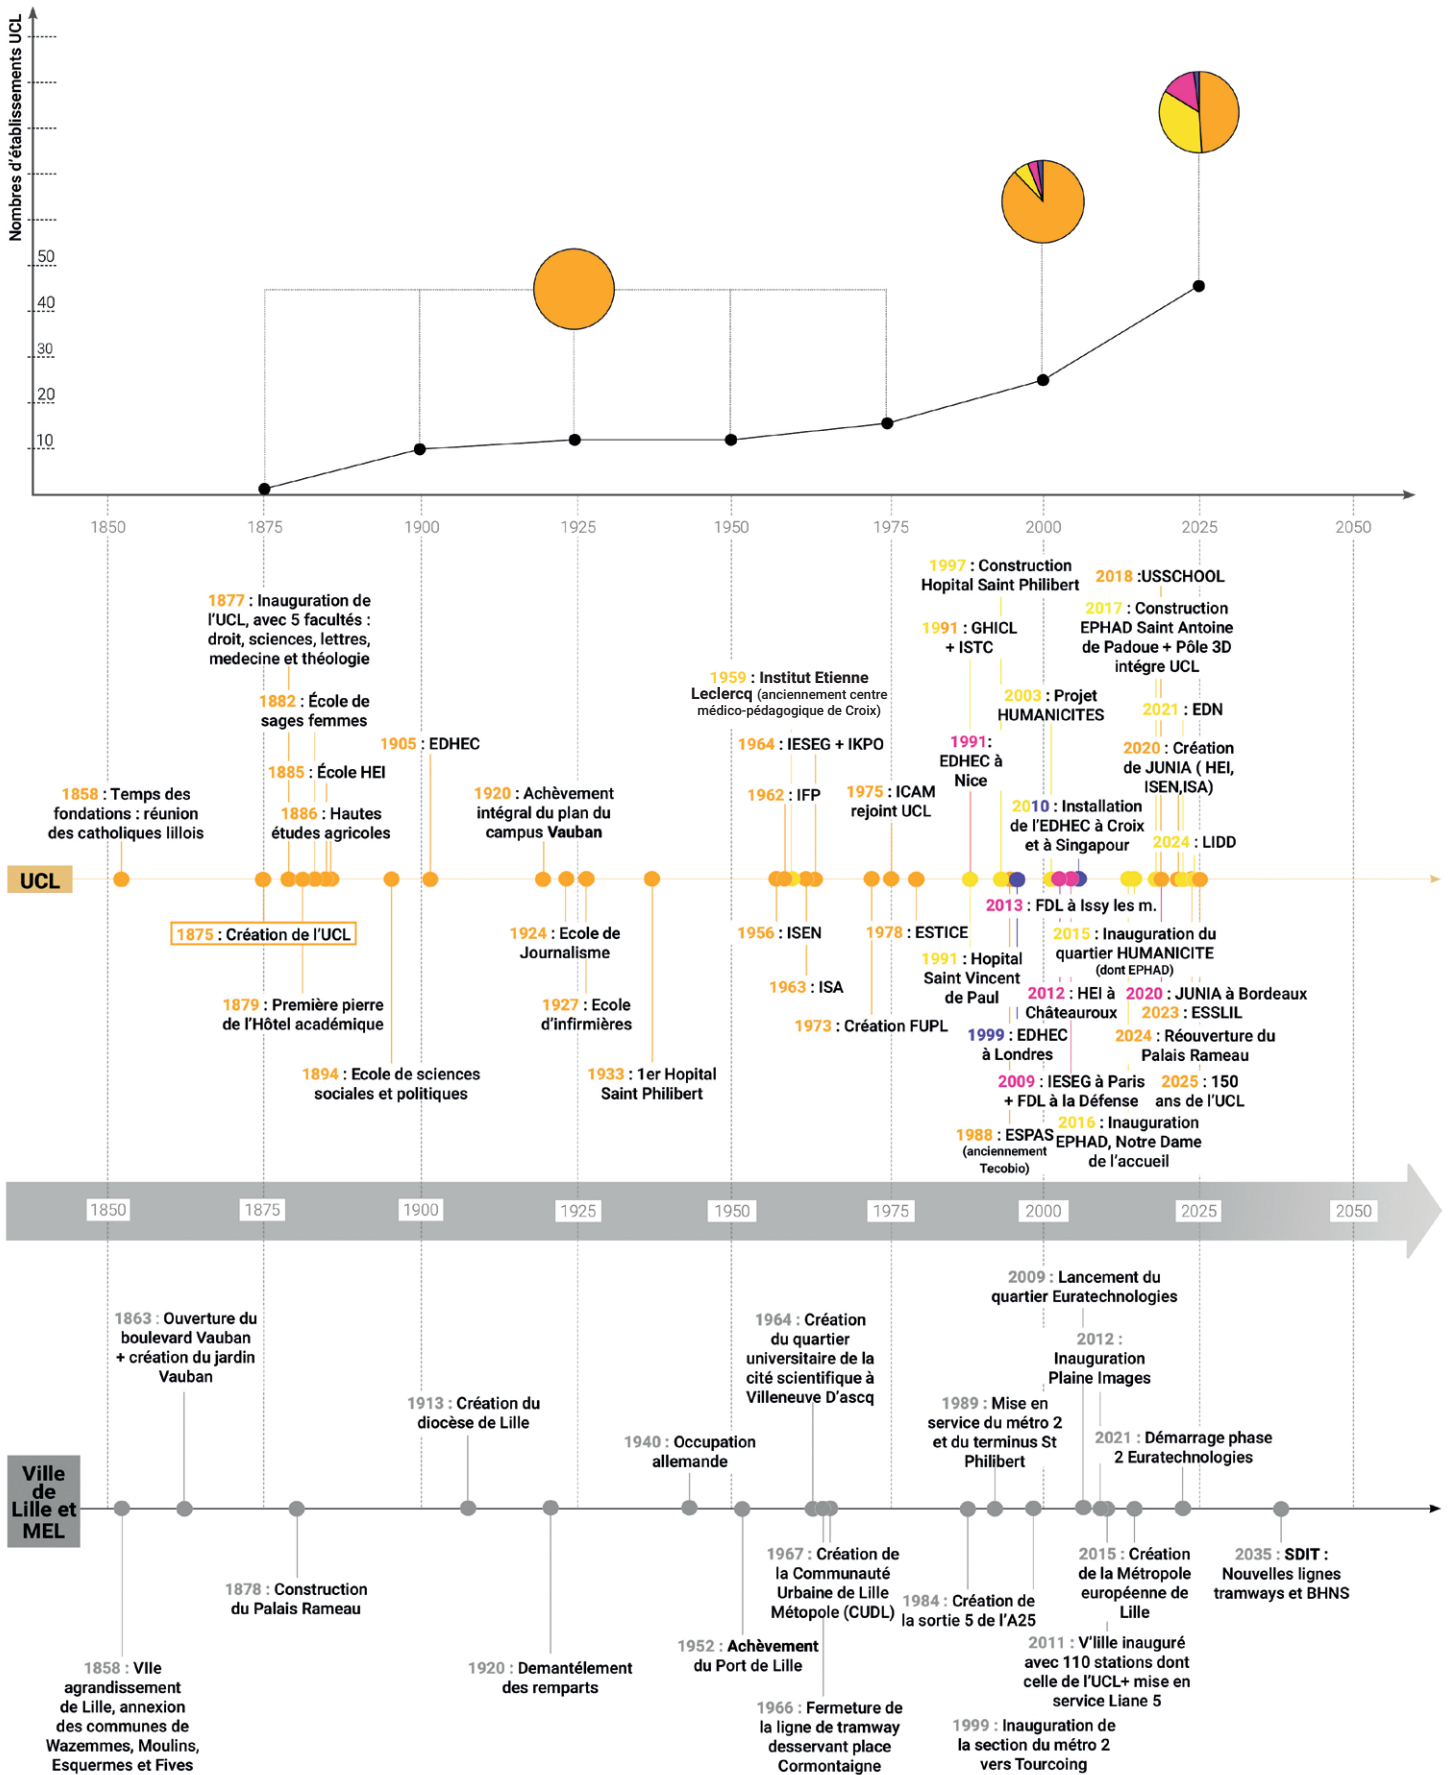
Nombres d'établissements UCL

50
40
30
20
10

1850 1875 1900 1925 1950 1975 2000 2025 2050

1997 : Construction Hopital Saint Philibert

2018 :USSCHOOL

2017 : Construction EPHAD Saint Antoine de Padoue + Pôle 3D intégre UCL

1877 : Inauguration de l'UCL, avec 5 facultés : droit, sciences, lettres, medecine et théologie

1991 : GHICL + ISTC

1959 : Institut Etienne Leclercq (anciennement centre médico-pédagogique de Croix)

2003 : Projet HUMANICITES

2021 : EDN

1882 : École de sages femmes

1905 : EDHEC

1964 : IESEG + IKPO

1991 : EDHEC à Nice

2020 : Création de JUNIA ( HEI, ISEN,ISA)

1885 : École HEI

1858 : Temps des fondations : réunion des catholiques lillois

1886 : Hautes études agricoles

1920 : Achèvement intégral du plan du campus Vauban

1962 : IFP

1975 : ICAM rejoint UCL

2010 : Installation de l'EDHEC à Croix et à Singapour

2024 : LIDD

UCL

2013 : FDL à Issy les m.

1875 : Création de l'UCL

1924 : Ecole de Journalisme

1956 : ISEN

1978 : ESTICE

2015 : Inauguration du quartier HUMANICITE (dont EPHAD)

1991 : Hopital Saint Vincent de Paul

1963 : ISA

2012 : HEI à Châteauroux

2020 : JUNIA à Bordeaux

2023 : ESSLIL

1879 : Première pierre de l'Hôtel académique

1927 : Ecole d'infirmières

1973 : Création FUPL

1999 : EDHEC à Londres

2024 : Réouverture du Palais Rameau

1894 : Ecole de sciences sociales et politiques

1933 : 1er Hopital Saint Philibert

2009 : IESEG à Paris + FDL à la Défense

2025 : 150 ans de l'UCL

1988 : ESPAS (anciennement Tecobio)

2016 : Inauguration EPHAD, Notre Dame de l'accueil

1850 1875 1900 1925 1950 1975 2000 2025 2050

2009 : Lancement du quartier Euratechnologies

1863 : Ouverture du boulevard Vauban + création du jardin Vauban

1964 : Création du quartier universitaire de la cité scientifique à Villeneuve D'ascq

2012 : Inauguration Plaine Images

1913 : Création du diocèse de Lille

1989 : Mise en service du métro 2 et du terminus St Philibert

1940 : Occupation allemande

2021 : Démarrage phase 2 Euratechnologies

Ville de Lille et MEL

1967 : Création de la Communauté Urbaine de Lille Métopole (CUDL)

2015 : Création de la Métropole européenne de Lille

2035 : SDIT : Nouvelles lignes tramways et BHNS

1878 : Construction du Palais Rameau

1984 : Création de la sortie 5 de l'A25

1952 : Achèvement du Port de Lille

2011 : V'lille inauguré avec 110 stations dont celle de l'UCL+ mise en service Liane 5

1858 : VIIe agrandissement de Lille, annexion des communes de Wazemmes, Moulins, Esquermes et Fives

1920 : Demantélement des remparts

1966 : Fermeture de la ligne de tramway desservant place Cormontaigne

1999 : Inauguration de la section du métro 2 vers Tourcoing